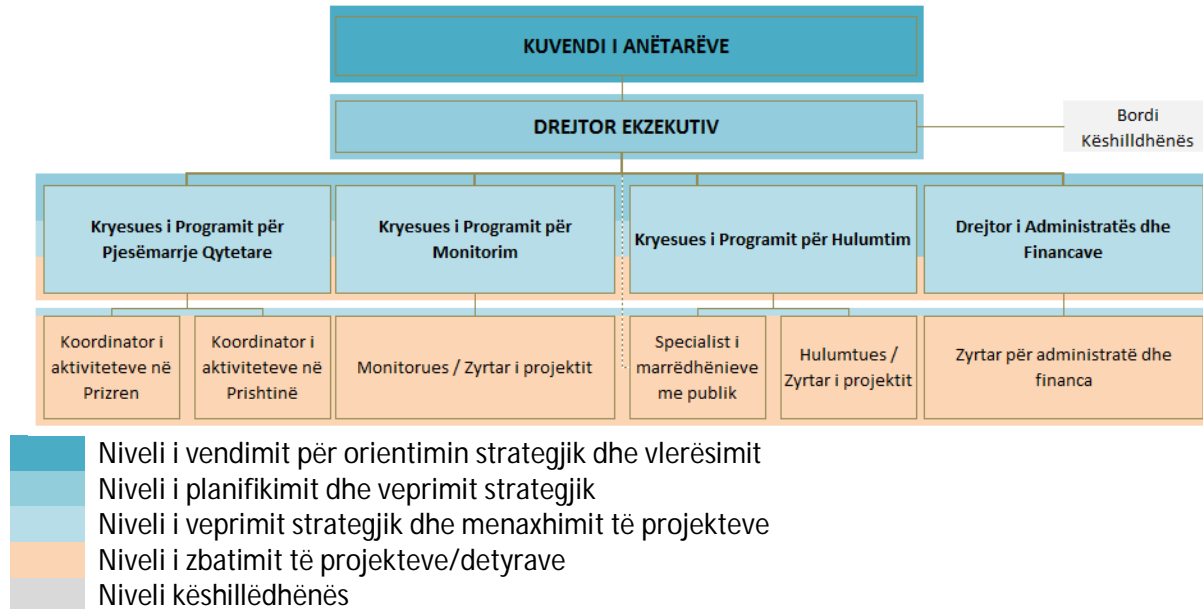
KUVENDI I ANËTARËVE

DREJTOR EKZEKUTIV

Bordi Këshilldhënës

Kryesues i Programit për Pjesëmarrje Qytetare

Kryesues i Programit për Monitorim

Kryesues i Programit për Hulumtim

Drejtor i Administratës dhe Financave

Koordinator i aktiviteteve në Prizren

Koordinator i aktiviteteve në Prishtinë

Monitorues / Zyrtar i projektit

Specialist i marrëdhënieve me publik

Hulumtues / Zyrtar i projektit

Zyrtar për administratë dhe financa

Niveli i vendimit për orientimin strategjik dhe vlerësimit
Niveli i planifikimit dhe veprimit strategjik
Niveli i veprimit strategjik dhe menaxhimit të projekteve
Niveli i zbatimit të projekteve/detyrave
Niveli këshillëdhënës